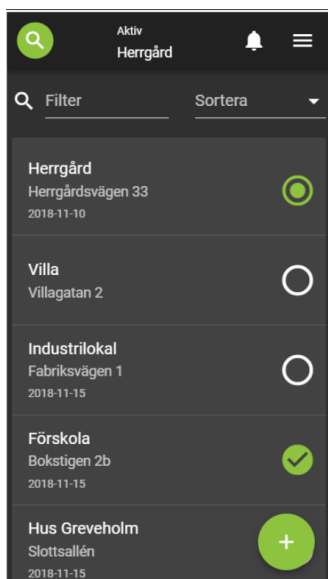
Aktiv
Herrgård

Filter
Sortera

Herrgård
Herrgårdsvägen 33
2018-11-10

Villa
Villagatan 2

Industrilokal
Fabriksvägen 1
2018-11-15

Förskola
Bokstigen 2b
2018-11-15

Hus Greveholm
Slottsallén
2018-11-15